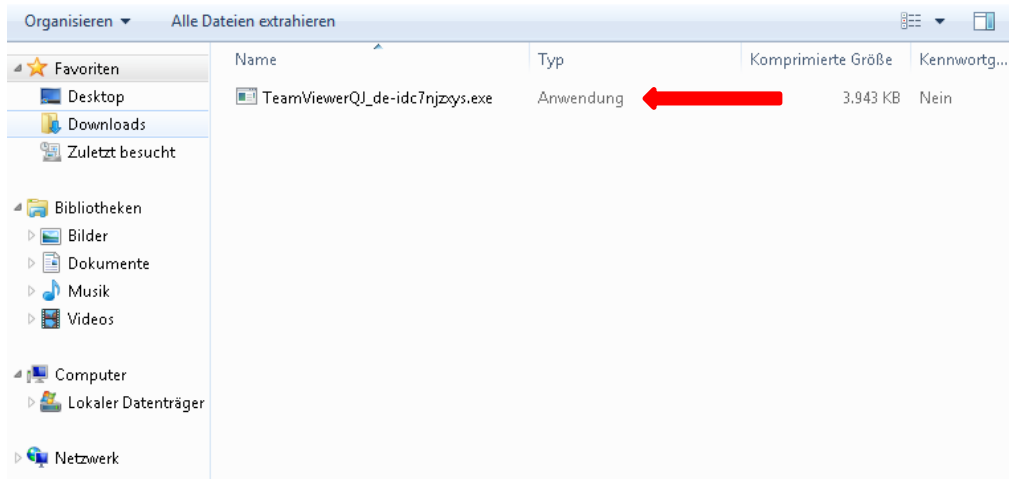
Organisieren ▾ Alle Dateien extrahieren

Favoriten
Desktop
Downloads
Zuletzt besucht

Bibliotheken
Bilder
Dokumente
Musik
Videos

Computer
Lokaler Datenträger

Netzwerk

| Name | Typ | Komprimierte Größe | Kennwortg... |
|---|---|---|---|
| TeamViewerQJ_de-idc7njzxys.exe | Anwendung | 3.943 KB | Nein |